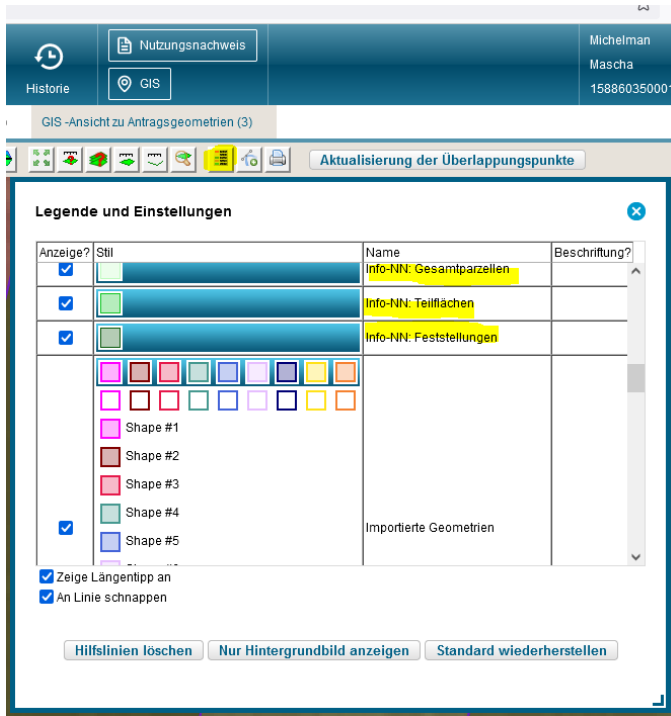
Historie

Nutzungsnachweis

GIS

Michelman
Mascha
15886035000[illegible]

GIS -Ansicht zu Antragsgeometrien (3)

Aktualisierung der Überlappungspunkte

Legende und Einstellungen

| Anzeige? | Stil | Name | Beschriftung? |
|---|---|---|---|
| ☑ | | Info-NN: Gesamtparzellen | |
| ☑ | | Info-NN: Teilflächen | |
| ☑ | | Info-NN: Feststellungen | |
| ☑ | Shape #1 Shape #2 Shape #3 Shape #4 Shape #5 | Importierte Geometrien | |

☑ Zeige Längentipp an
☑ An Linie schnappen

Hilfslinien löschen
Nur Hintergrundbild anzeigen
Standard wiederherstellen